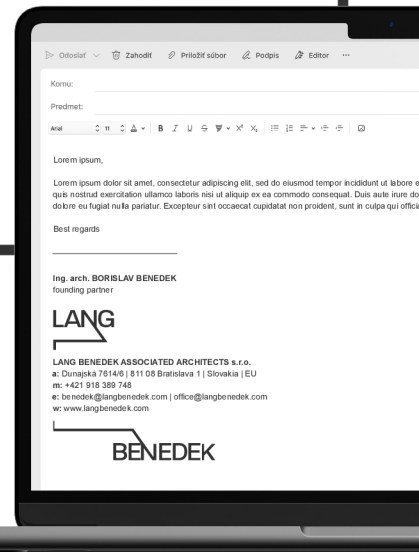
Odoslať ∨ Zahodiť Priložiť súbor Podpis Editor ···

Komu:

Predmet:

Arial 11 B I U S X² X₂

Lorem ipsum,

Lorem ipsum dolor sit amet, consectetur adipiscing elit, sed do eiusmod tempor incididunt ut labore e quis nostrud exercitation ullamco laboris nisi ut aliquip ex ea commodo consequat. Duis aute irure do dolore eu fugiat nulla pariatur. Excepteur sint occaecat cupidatat non proident, sunt in culpa qui offici

Best regards

Ing. arch. BORISLAV BENEDEK
founding partner

LANG

LANG BENEDEK ASSOCIATED ARCHITECTS s.r.o.
a: Dunajská 7614/6 | 811 08 Bratislava 1 | Slovakia | EU
m: +421 918 389 748
e: benedek@langbenedek.com | office@langbenedek.com
w: www.langbenedek.com

BENEDEK